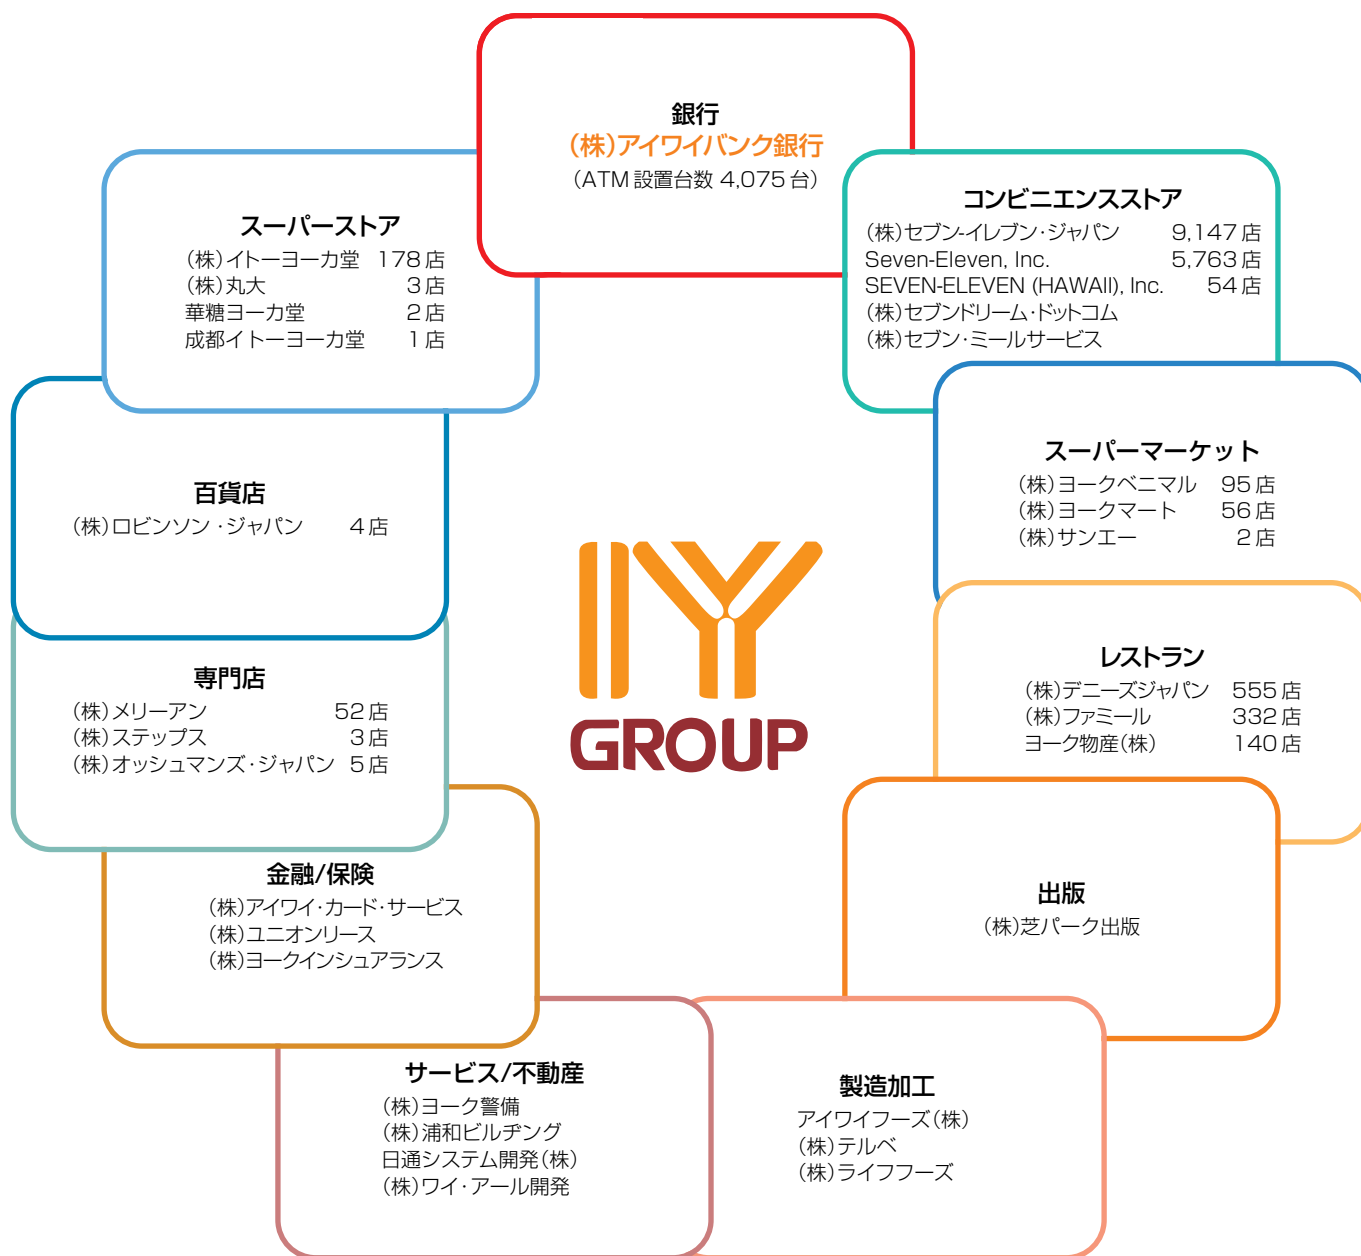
銀行
(株)アイワイバンク銀行
(ATM 設置台数 4,075 台)

スーパーストア
(株)イトーヨーカ堂 178 店
(株)丸大 3 店
華糖ヨーカ堂 2 店
成都イトーヨーカ堂 1 店

コンビニエンスストア
(株)セブン-イレブン・ジャパン 9,147 店
Seven-Eleven, Inc. 5,763 店
SEVEN-ELEVEN (HAWAII), Inc. 54 店
(株)セブンドリーム・ドットコム
(株)セブン・ミールサービス

百貨店
(株)ロビンソン・ジャパン 4 店

スーパーマーケット
(株)ヨークベニマル 95 店
(株)ヨークマート 56 店
(株)サンエー 2 店

IY
GROUP

専門店
(株)メリーアン 52 店
(株)ステップス 3 店
(株)オッシュマンズ・ジャパン 5 店

レストラン
(株)デニーズジャパン 555 店
(株)ファミール 332 店
ヨーク物産(株) 140 店

金融/保険
(株)アイワイ・カード・サービス
(株)ユニオンリース
(株)ヨークインシュアランス

出版
(株)芝パーク出版

サービス/不動産
(株)ヨーク警備
(株)浦和ビルヂング
日通システム開発(株)
(株)ワイ・アール開発

製造加工
アイワイフーズ(株)
(株)テルベ
(株)ライフフーズ